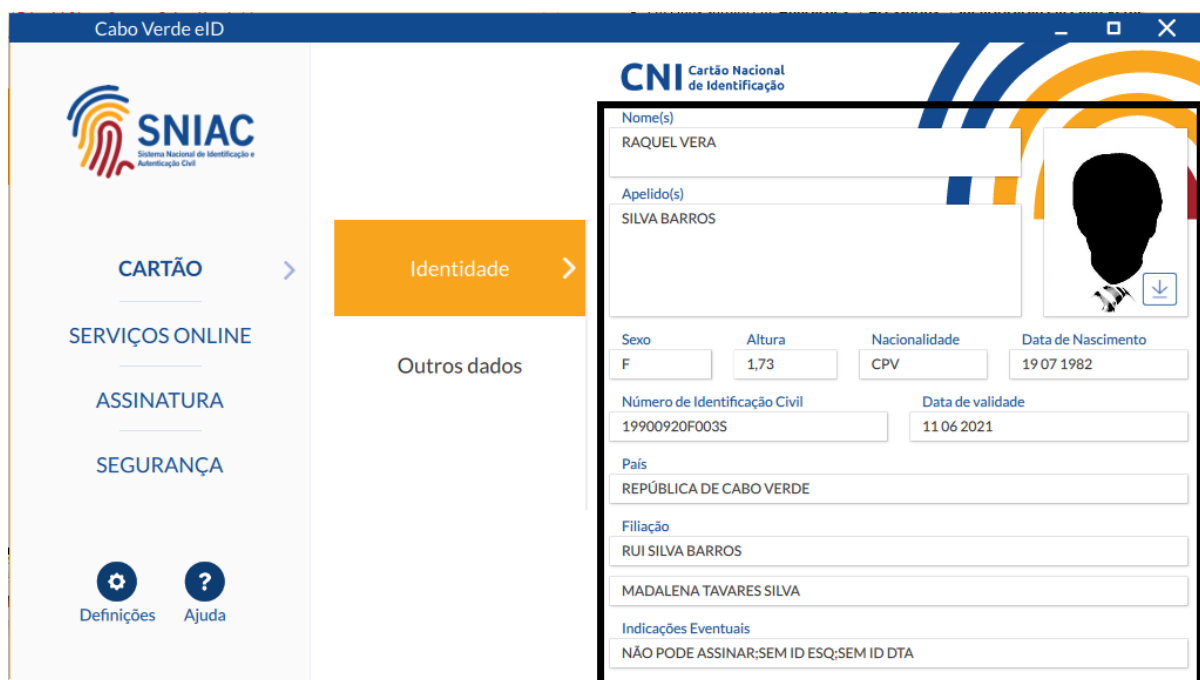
Cabo Verde eID

SNIAC
Sistema Nacional de Identificação e Autenticação Civil

CARTÃO
SERVIÇOS ONLINE
ASSINATURA
SEGURANÇA

Definições
Ajuda

Identidade
Outros dados

CNI Cartão Nacional de Identificação

Nome(s)
RAQUEL VERA

Apelido(s)
SILVA BARROS

Sexo
F
Altura
1,73
Nacionalidade
CPV
Data de Nascimento
19 07 1982

Número de Identificação Civil
19900920F003S
Data de validade
11 06 2021

País
REPÚBLICA DE CABO VERDE

Filiação
RUI SILVA BARROS
MADALENA TAVARES SILVA

Indicações Eventuais
NÃO PODE ASSINAR;SEM ID ESQ;SEM ID DTA